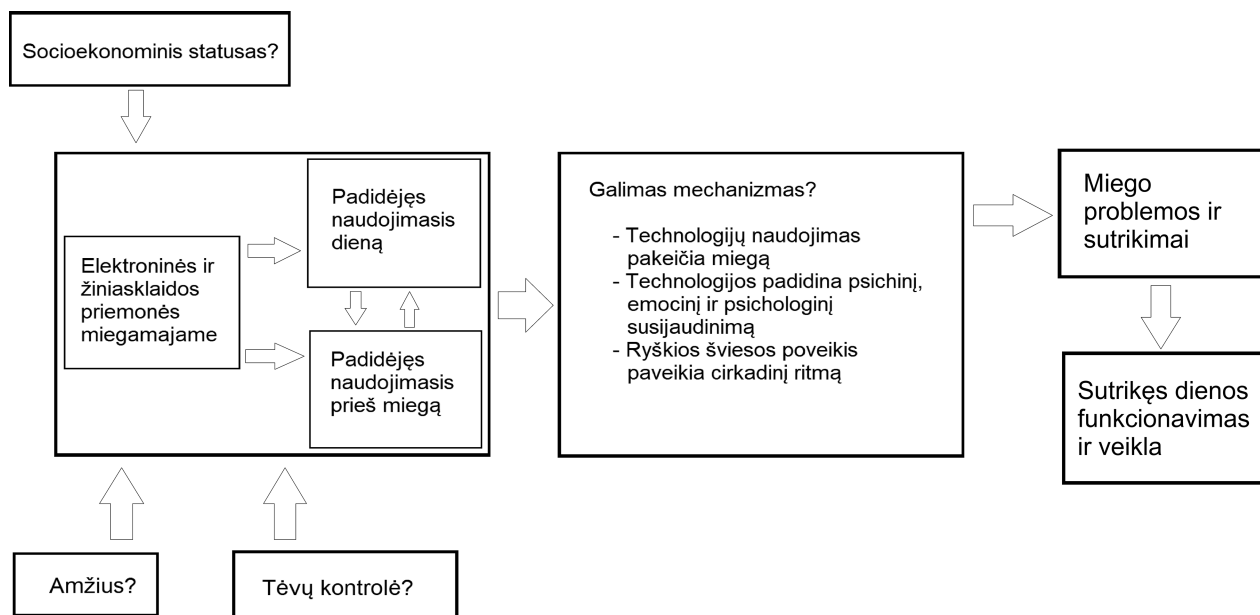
Socioekonominis statusas?

Elektroninės ir žiniasklaidos priemonės miegamajame

Padidėjęs naudojimasis dieną

Padidėjęs naudojimasis prieš miegą

Galimas mechanizmas?

- Technologijų naudojimas pakeičia miegą
- Technologijos padidina psichinį, emocinį ir psichologinį susijaudinimą
- Ryškios šviesos poveikis paveikia cirkadinį ritmą

Miego problemos ir sutrikimai

Sutrikęs dienos funkcionavimas ir veikla

Amžius?

Tėvų kontrolė?